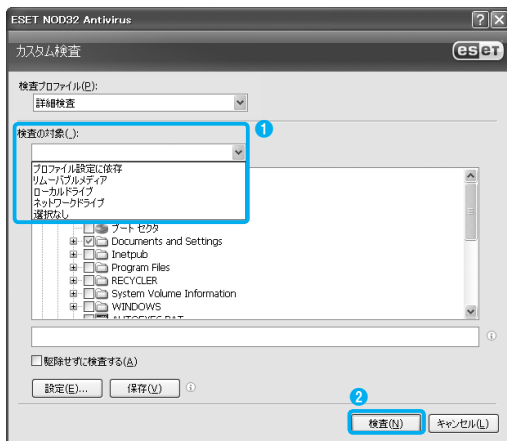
ESET NOD32 Antivirus

?X

カスタム検査

eset

検査プロファイル(P):

詳細検査

検査の対象(_):

1

プロファイル設定に依存
リムーバブルメディア
ローカルドライブ
ネットワークドライブ
選択なし

ブートセクタ
Documents and Settings
Inetpub
Program Files
RECYCLER
System Volume Information
WINDOWS
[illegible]

駆除せずに検査する(A)

設定(E)...

保存(V)

2

検査(N)

キャンセル(L)